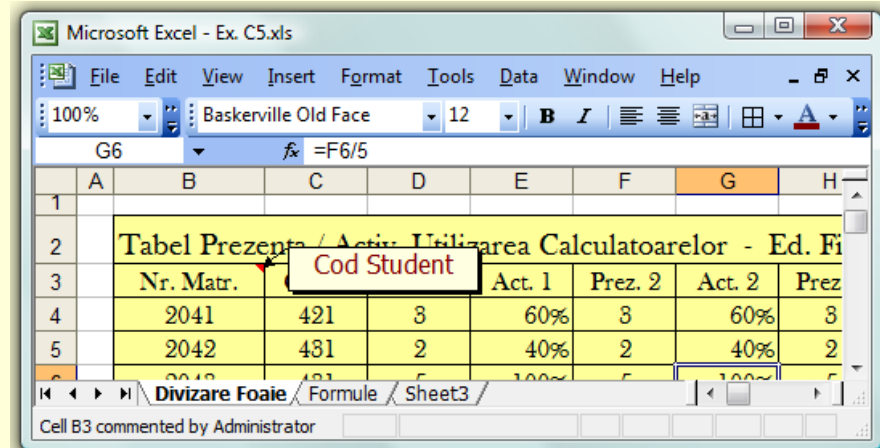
Microsoft Excel - Ex. C5.xls

File Edit View Insert Format Tools Data Window Help

100% Baskerville Old Face 12 B I

G6 $f_x$ =F6/5

| | A | B | C | D | E | F | G | H |
|---|---|---|---|---|---|---|---|---|
| 1 | | | | | | | | |
| 2 | | Tabel Prezenta / Activ. Utilizarea Calculatoarelor - Ed. Fi | | | | | | |
| 3 | | Nr. Matr. | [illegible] | | Act. 1 | Prez. 2 | Act. 2 | Prez |
| 4 | | 2041 | 421 | 3 | 60% | 3 | 60% | 3 |
| 5 | | 2042 | 431 | 2 | 40% | 2 | 40% | 2 |
| 6 | | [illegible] | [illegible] | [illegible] | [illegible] | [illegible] | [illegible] | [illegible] |

Cod Student

Divizare Foaie / Formule / Sheet3

Cell B3 commented by Administrator